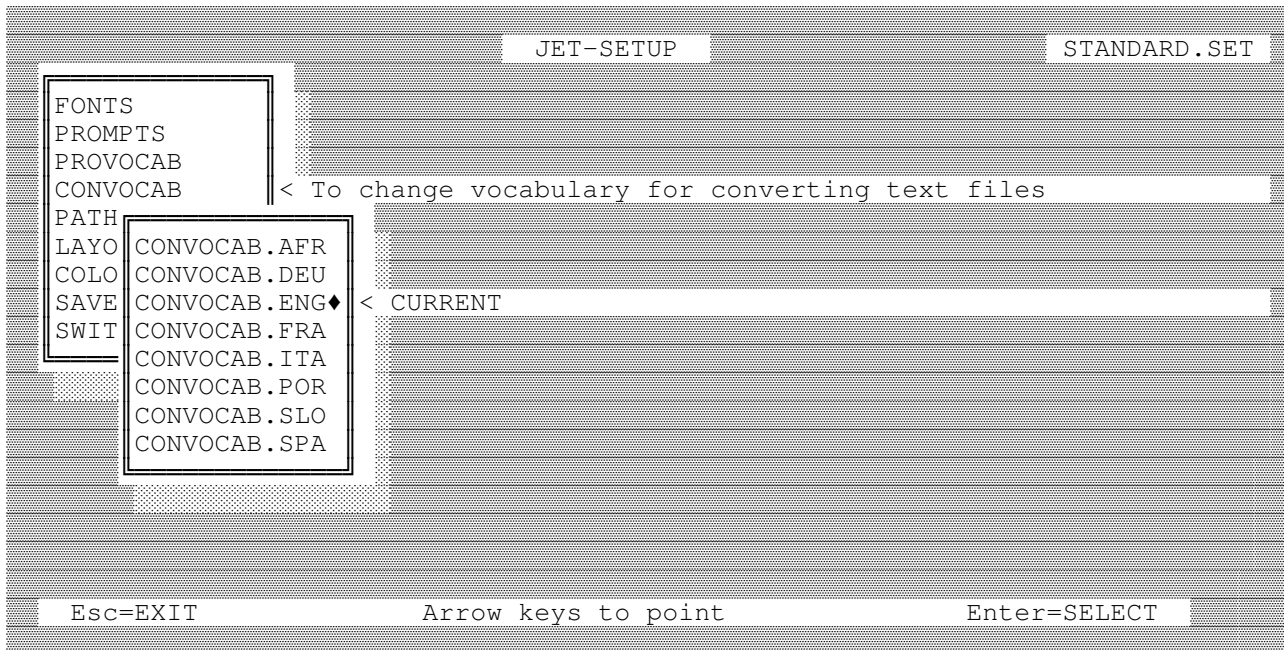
JET-SETUP

STANDARD.SET

FONTS
PROMPTS
PROVOCAB
CONVOCAB
PATH
LAYO
COLO
SAVE
SWIT

< To change vocabulary for converting text files

CONVOCAB.AFR
CONVOCAB.DEU
CONVOCAB.ENG♦
CONVOCAB.FRA
CONVOCAB.ITA
CONVOCAB.POR
CONVOCAB.SLO
CONVOCAB.SPA

< CURRENT

Esc=EXIT

Arrow keys to point

Enter=SELECT